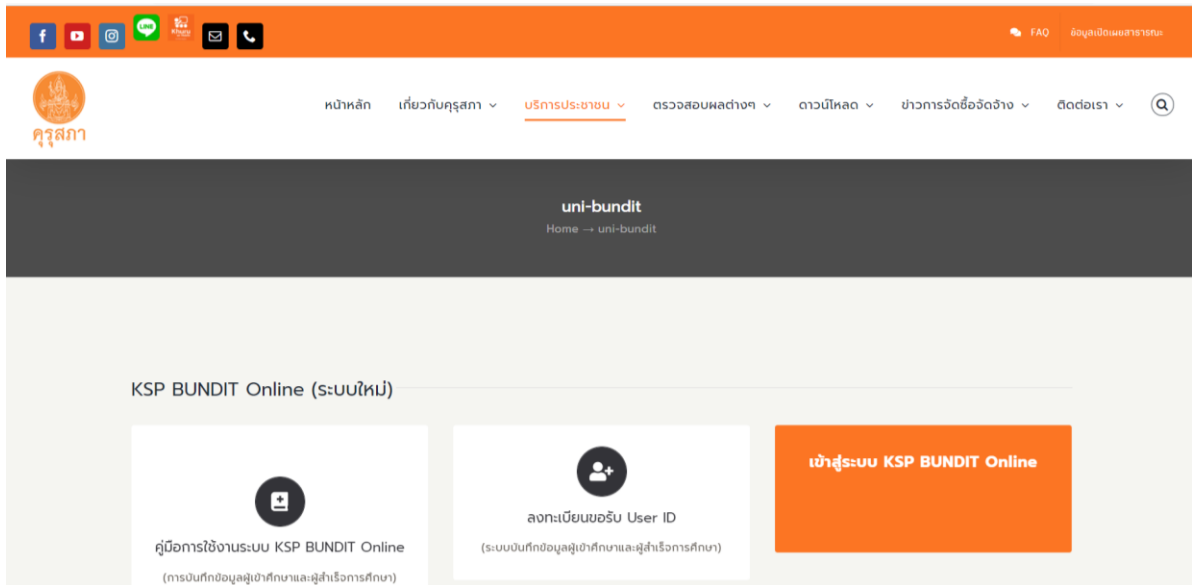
LINE

FAQ ข้อมูลเปิดเผยสาธารณะ

คุรุสภา

หน้าหลัก เกี่ยวกับคุรุสภา บริการประชาชน ตรวจสอบผลต่างๆ ดาวน์โหลด ข่าวการจัดซื้อจัดจ้าง ติดต่อเรา

uni-bundit

Home → uni-bundit

KSP BUNDIT Online (ระบบใหม่)

คู่มือการใช้งานระบบ KSP BUNDIT Online

(การบันทึกข้อมูลผู้เข้าศึกษาและผู้สำเร็จการศึกษา)

ลงทะเบียนขอรับ User ID

(ระบบบันทึกข้อมูลผู้เข้าศึกษาและผู้สำเร็จการศึกษา)

เข้าสู่ระบบ KSP BUNDIT Online